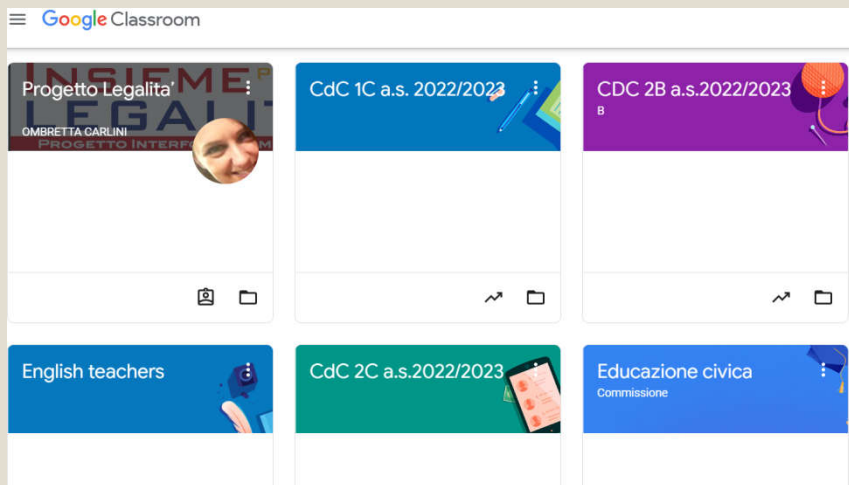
Google Classroom

Progetto Legalita'
OMBRETTA CARLINI

INSIEME P
LEGALIT
PROGETTO INTERF

CdC 1C a.s. 2022/2023

CDC 2B a.s.2022/2023
B

English teachers

CdC 2C a.s.2022/2023

Educazione civica
Commissione